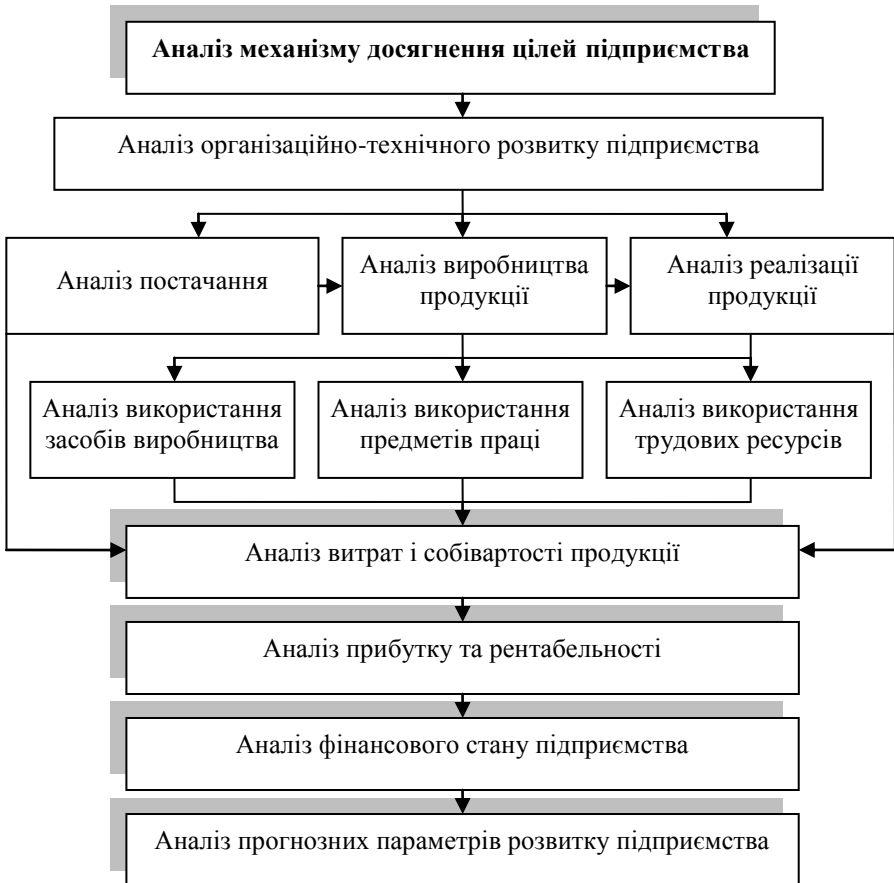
Аналіз механізму досягнення цілей підприємства

Аналіз організаційно-технічного розвитку підприємства

Аналіз постачання

Аналіз виробництва продукції

Аналіз реалізації продукції

Аналіз використання засобів виробництва

Аналіз використання предметів праці

Аналіз використання трудових ресурсів

Аналіз витрат і собівартості продукції

Аналіз прибутку та рентабельності

Аналіз фінансового стану підприємства

Аналіз прогнозних параметрів розвитку підприємства